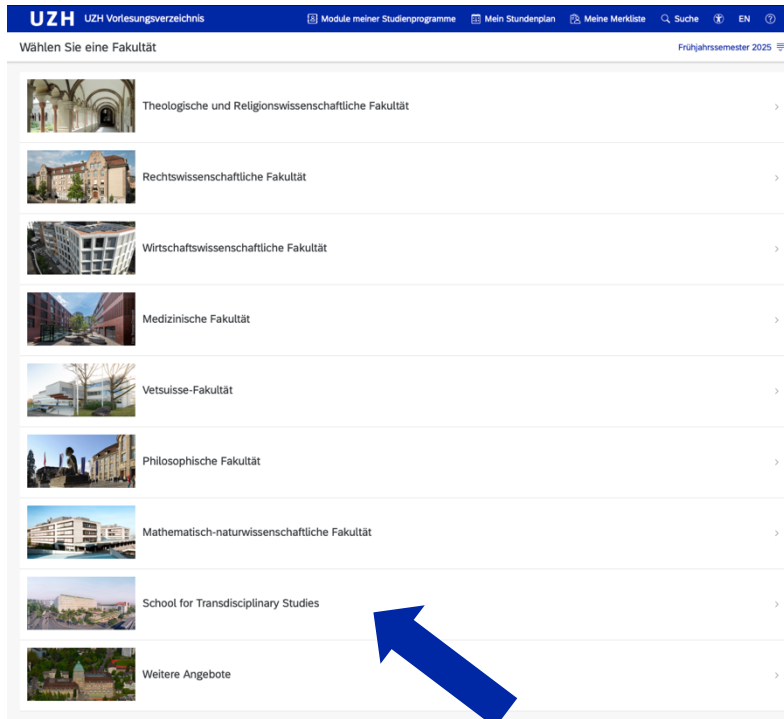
UZH UZH Vorlesungsverzeichnis

Module meiner Studienprogramme

Mein Stundenplan

Meine Merkliste

Suche

EN

Wählen Sie eine Fakultät

Frühjahrssemester 2025

Theologische und Religionswissenschaftliche Fakultät

Rechtswissenschaftliche Fakultät

Wirtschaftswissenschaftliche Fakultät

Medizinische Fakultät

Vetsuisse-Fakultät

Philosophische Fakultät

Mathematisch-naturwissenschaftliche Fakultät

School for Transdisciplinary Studies

Weitere Angebote